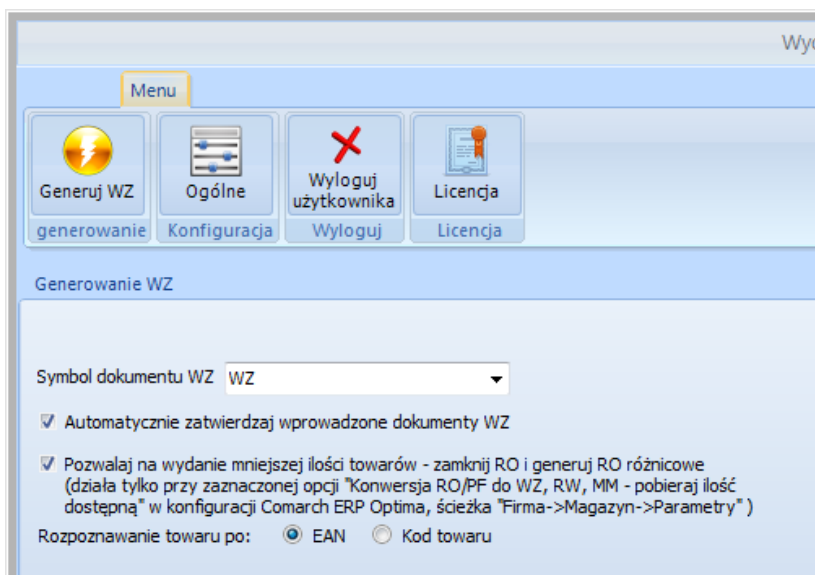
Wyg

Menu

Generuj WZ
generowanie

Ogólne
Konfiguracja

Wyloguj użytkownika
Wyloguj

Licencja
Licencja

Generowanie WZ

Symbol dokumentu WZ WZ

☑ Automatycznie zatwierdzaj wprowadzone dokumenty WZ

☑ Pozwalaj na wydanie mniejszej ilości towarów - zamknij RO i generuj RO różnicowe (działa tylko przy zaznaczonej opcji "Konwersja RO/PF do WZ, RW, MM - pobieraj ilość dostępną" w konfiguracji Comarch ERP Optima, ścieżka "Firma->Magazyn->Parametry" )

Rozpoznawanie towaru po: EAN Kod towaru